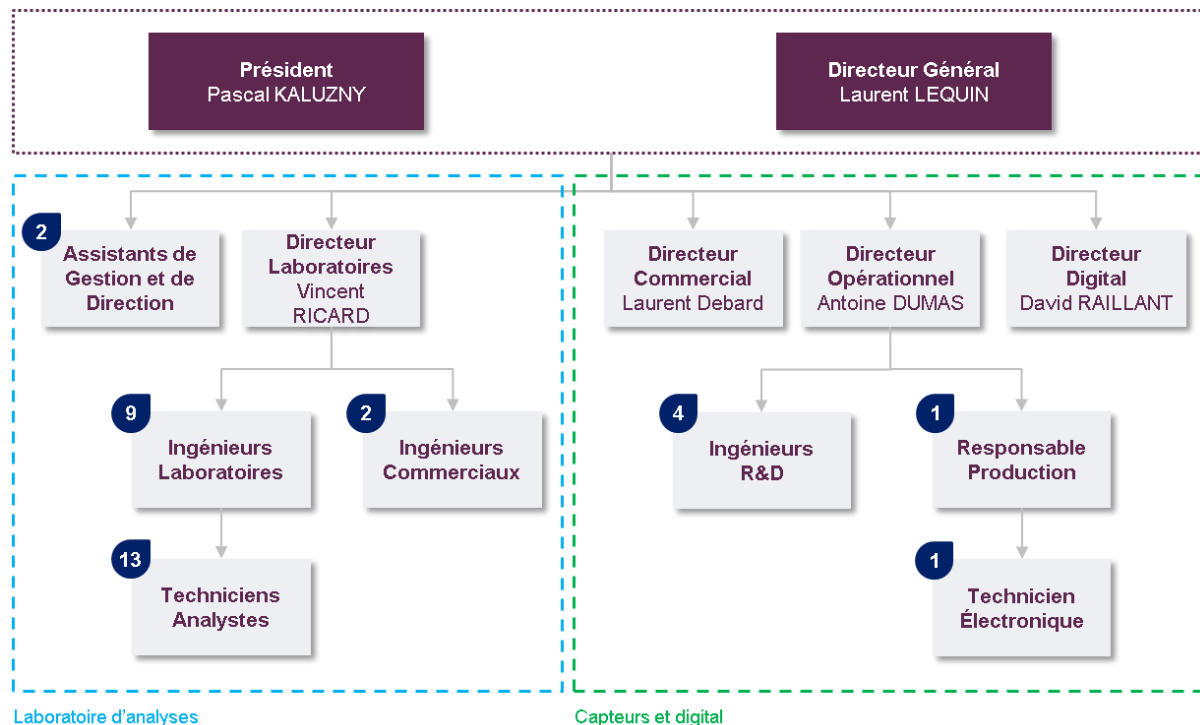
Président
Pascal KALUZNY

Directeur Général
Laurent LEQUIN

2
Assistants de Gestion et de Direction

Directeur Laboratoires
Vincent RICARD

Directeur Commercial
Laurent Debard

Directeur Opérationnel
Antoine DUMAS

Directeur Digital
David RAILLANT

9
Ingénieurs Laboratoires

2
Ingénieurs Commerciaux

4
Ingénieurs R&D

1
Responsable Production

13
Techniciens Analystes

1
Technicien Électronique

Laboratoire d'analyses

Capteurs et digital